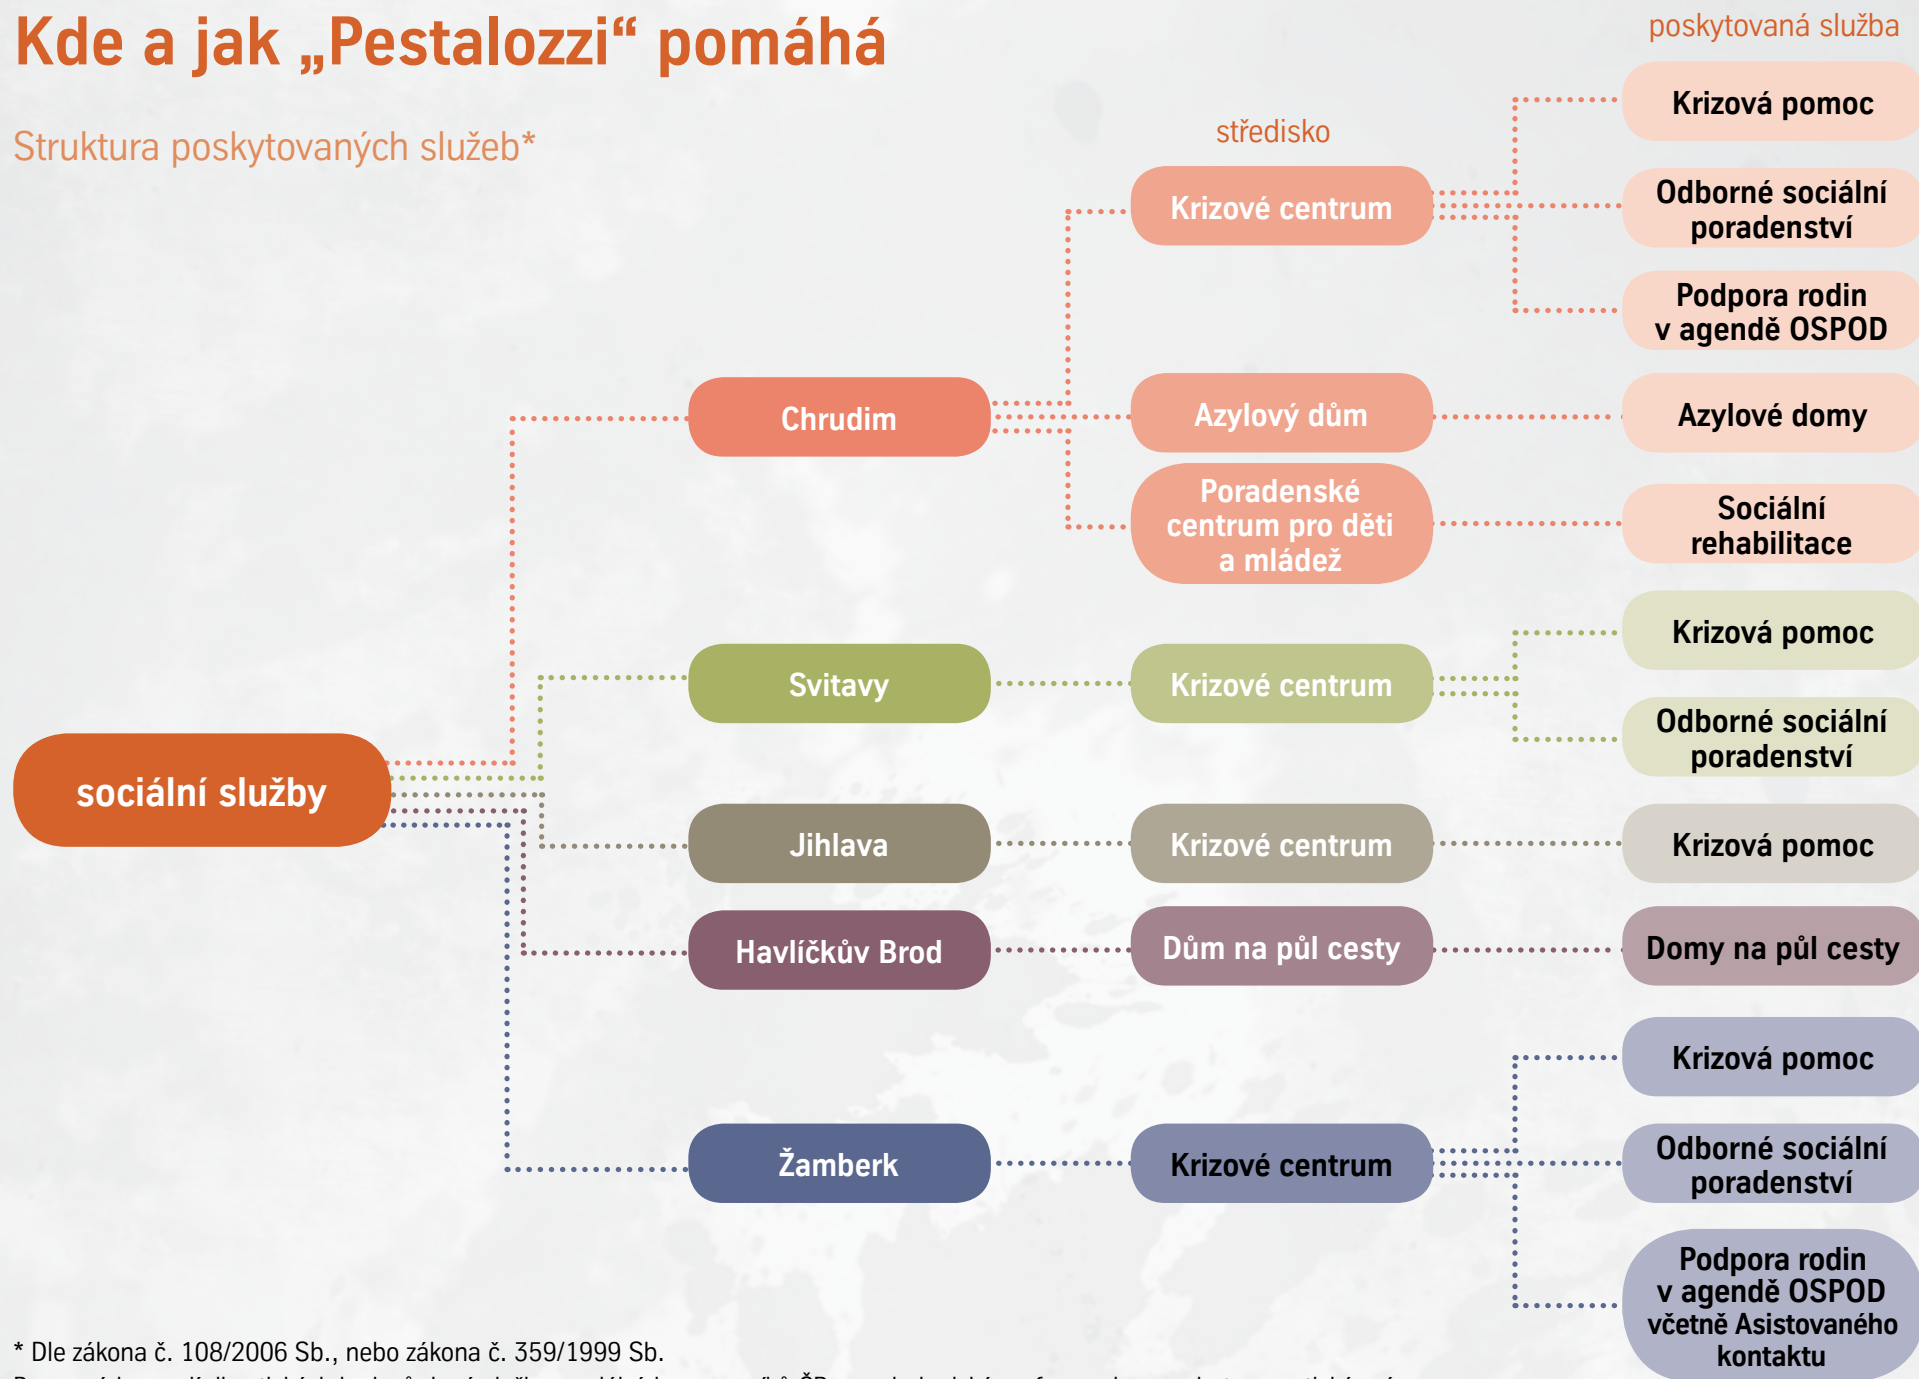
Kde a jak „Pestalozzi“ pomáhá

Struktura poskytovaných služeb*

středisko

poskytovaná služba

sociální služby

Chrudim

Krizové centrum

Krizová pomoc

Odborné sociální poradenství

Podpora rodin v agendě OSPOD

Azylový dům

Azylové domy

Poradenské centrum pro děti a mládež

Sociální rehabilitace

Svitavy

Krizové centrum

Krizová pomoc

Odborné sociální poradenství

Jihlava

Krizové centrum

Krizová pomoc

Havlíčkův Brod

Dům na půl cesty

Domy na půl cesty

Žamberk

Krizové centrum

Krizová pomoc

Odborné sociální poradenství

Podpora rodin v agendě OSPOD včetně Asistovaného kontaktu

* Dle zákona č. 108/2006 Sb., nebo zákona č. 359/1999 Sb.

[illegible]